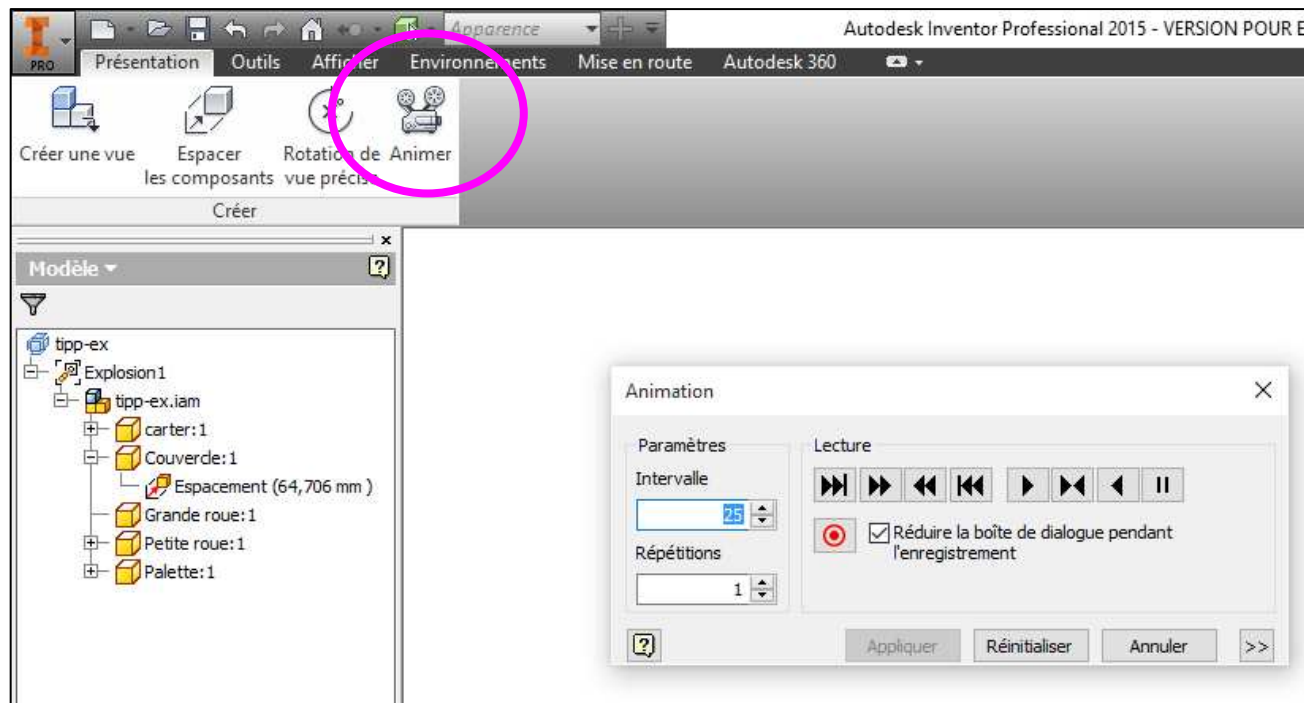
PRO Apparence Autodesk Inventor Professional 2015 - VERSION POUR E

Présentation Outils Afficher Environnements Mise en route Autodesk 360

Créer une vue Espacer les composants Rotation de vue précise Animer

Créer

Modèle

tipp-ex
Explosion1
tipp-ex.iam
carter:1
Couvercle:1
Espacement (64,706 mm )
Grande roue:1
Petite roue:1
Palette:1

Animation

Paramètres
Intervalle
25
Répétitions
1

Lecture

Réduire la boîte de dialogue pendant l'enregistrement

Appliquer Réinitialiser Annuler >>